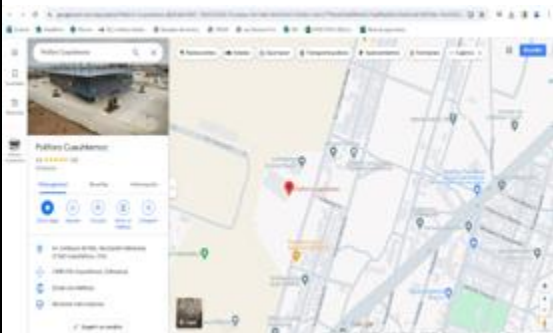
Polifóro Cuauhtémoc

Polifóro Cuauhtémoc

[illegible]

Descripción general

Reseñas

Información

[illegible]

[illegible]

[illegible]

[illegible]

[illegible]

Restaurantes

Hoteles

Gasolineras

Transporte público

Aparcamientos

Farmacias

Cajeros

Acceder

Polifóro Cuauhtémoc

Capas